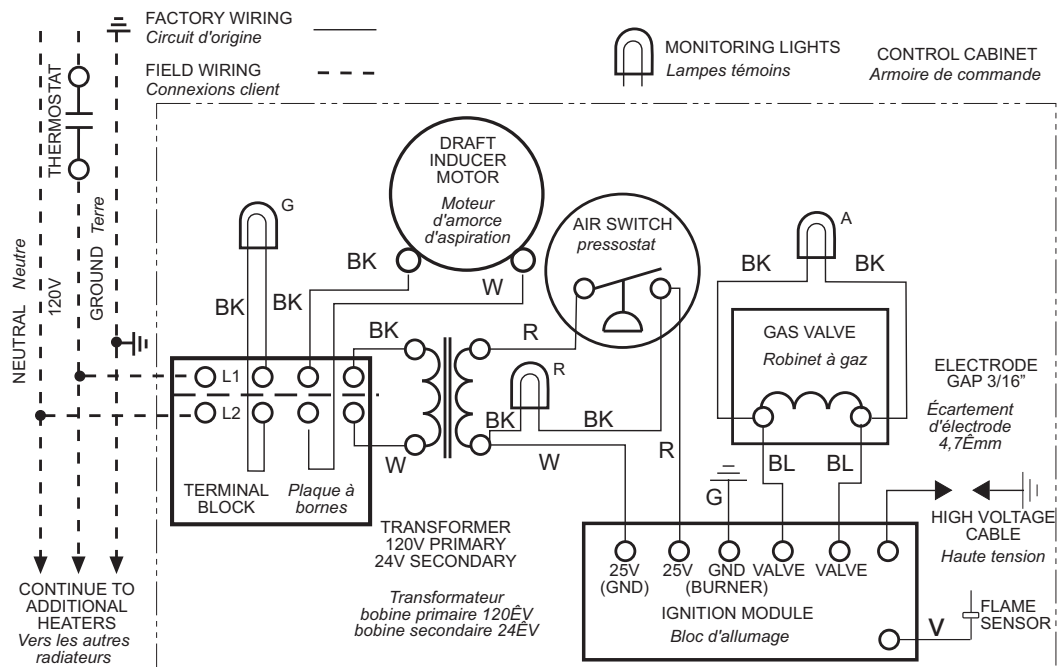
FACTORY WIRING
Circuit d'origine

FIELD WIRING
Connexions client

MONITORING LIGHTS
Lampes témoins

CONTROL CABINET
Armoire de commande

THERMOSTAT

NEUTRAL Neutre

120V

GROUND Terre

G

DRAFT INDUCER MOTOR
Moteur d'amorce d'aspiration

AIR SWITCH
pressostat

A

BK

BK

BK

W

BK

BK

GAS VALVE
Robinet à gaz

BK

R

R

L1

L2

BK

BK

W

W

R

ELECTRODE GAP 3/16"
Écartement d'électrode 4,7Êmm

G

BL

BL

TERMINAL BLOCK

Plaque à bornes

TRANSFORMER
120V PRIMARY
24V SECONDARY

Transformateur
bobine primaire 120ÊV
bobine secondaire 24ÊV

HIGH VOLTAGE CABLE
Haute tension

25V (GND)

25V

GND (BURNER)

VALVE

VALVE

IGNITION MODULE
Bloc d'allumage

V

FLAME SENSOR

CONTINUE TO ADDITIONAL HEATERS
Vers les autres radiateurs